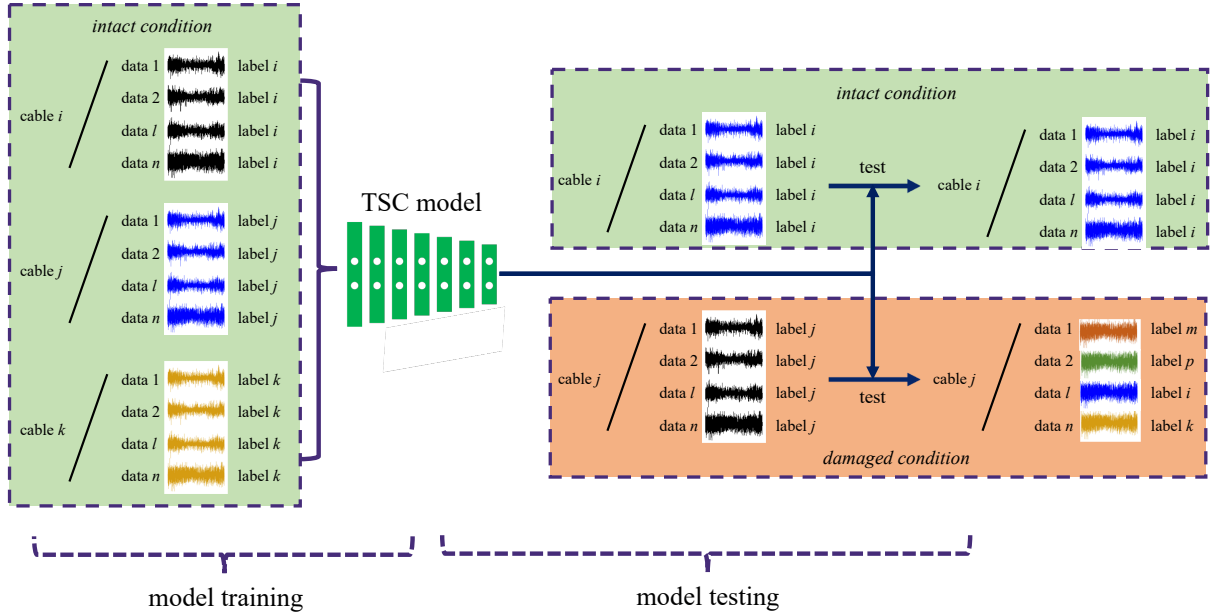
*intact condition*

cable *i*

data 1 label *i*
data 2 label *i*
data *l* label *i*
data *n* label *i*

cable *j*

data 1 label *j*
data 2 label *j*
data *l* label *j*
data *n* label *j*

cable *k*

data 1 label *k*
data 2 label *k*
data *l* label *k*
data *n* label *k*

TSC model

*intact condition*

cable *i*

data 1 label *i*
data 2 label *i*
data *l* label *i*
data *n* label *i*

test

cable *i*

data 1 label *i*
data 2 label *i*
data *l* label *i*
data *n* label *i*

cable *j*

data 1 label *j*
data 2 label *j*
data *l* label *j*
data *n* label *j*

test

cable *j*

data 1 label *m*
data 2 label *p*
data *l* label *i*
data *n* label *k*

*damaged condition*

model training

model testing